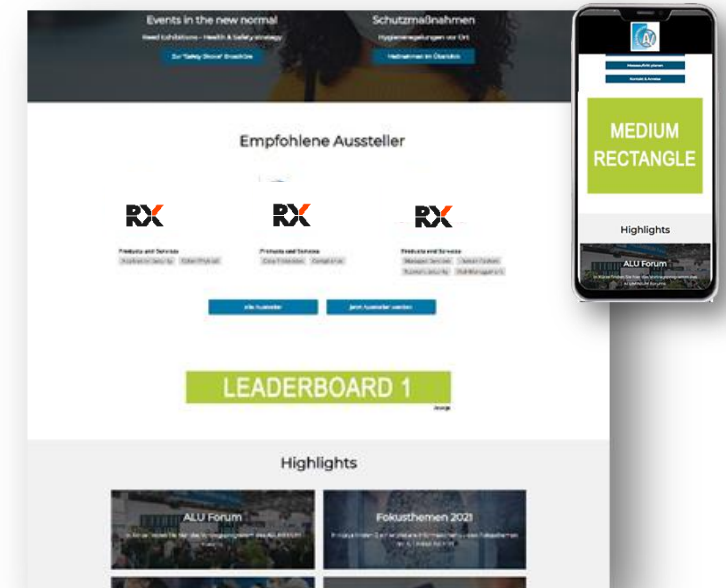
Events in the new normal

Reed Exhibitions – Health & Safety strategy

Zur "Safety Stores" Broschüre

Schutzmaßnahmen

Hygieneregelungen vor Ort

Maßnahmen im Überblick

Empfohlene Aussteller

RX

Products and Services

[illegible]

RX

Products and Services

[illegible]

RX

Products and Services

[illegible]

Alle Aussteller

Jetzt Aussteller werden

LEADERBOARD 1

Anzeige

Highlights

ALU Forum

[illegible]

Fokusthemen 2021

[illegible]

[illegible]

MEDIUM RECTANGLE

Highlights

ALU Forum

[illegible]